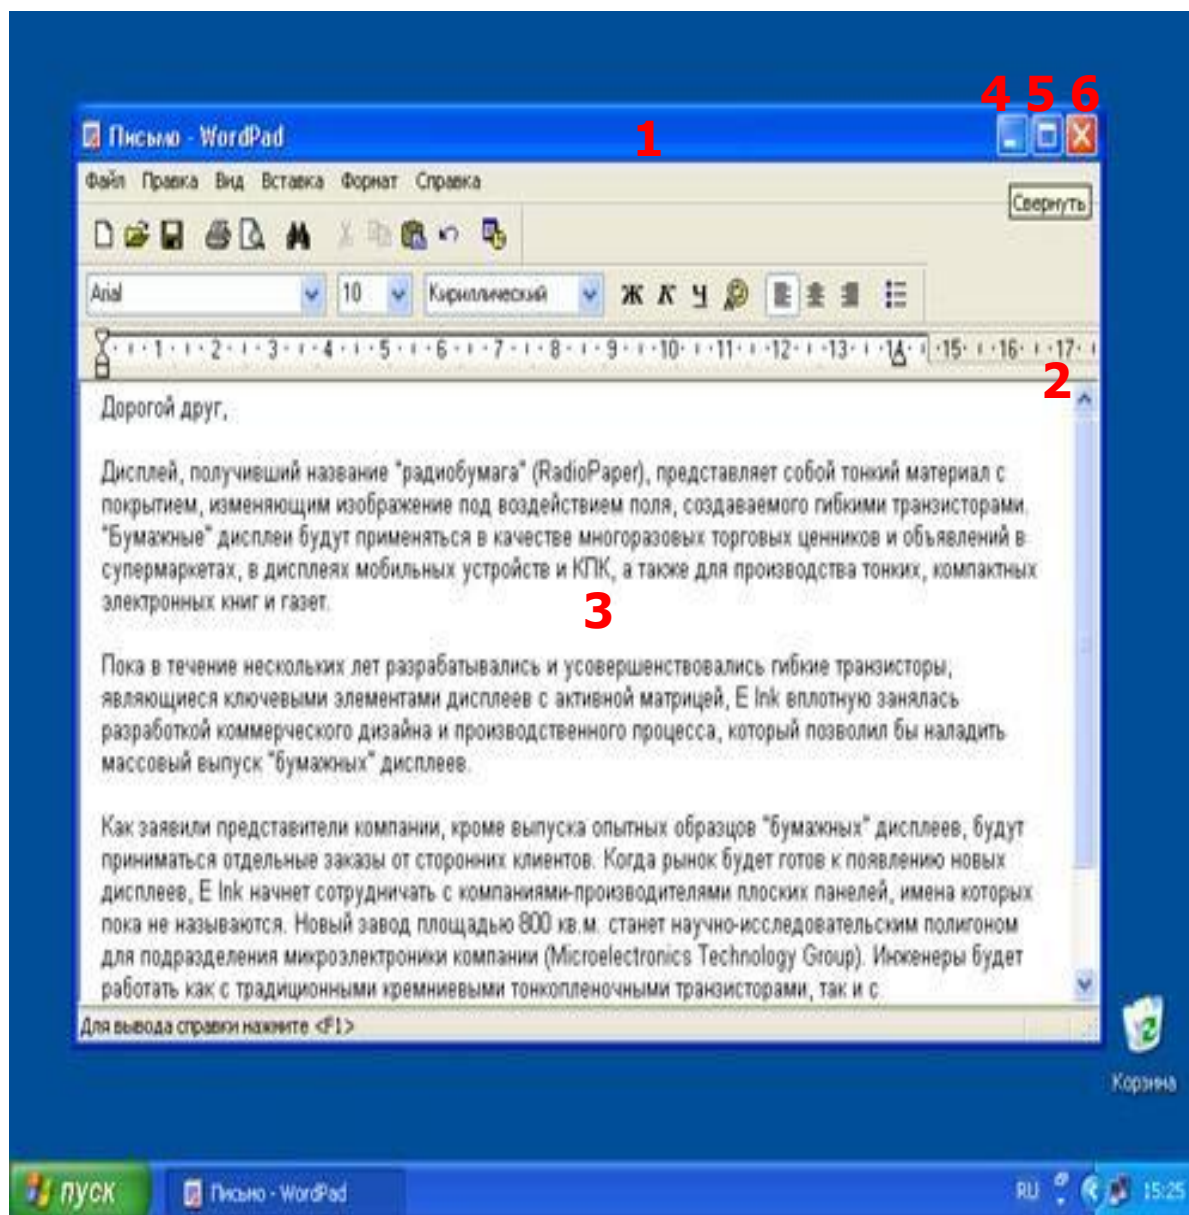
4 5 6

Письмо - WordPad

1

Файл Правка Вид Вставка Формат Справка

Свернуть

Arial 10 Кириллический Ж К Ч

· 1 · 2 · 3 · 4 · 5 · 6 · 7 · 8 · 9 · 10 · 11 · 12 · 13 · 14 · 15 · 16 · 17

2

Дорогой друг,

Дисплей, получивший название "радиобумага" (RadioPaper), представляет собой тонкий материал с покрытием, изменяющим изображение под воздействием поля, создаваемого гибкими транзисторами. "Бумажные" дисплеи будут применяться в качестве многоразовых торговых ценников и объявлений в супермаркетах, в дисплеях мобильных устройств и КПК, а также для производства тонких, компактных электронных книг и газет.

3

Пока в течение нескольких лет разрабатывались и усовершенствовались гибкие транзисторы, являющиеся ключевыми элементами дисплеев с активной матрицей, E Ink вплотную занялась разработкой коммерческого дизайна и производственного процесса, который позволил бы наладить массовый выпуск "бумажных" дисплеев.

Как заявили представители компании, кроме выпуска опытных образцов "бумажных" дисплеев, будут приниматься отдельные заказы от сторонних клиентов. Когда рынок будет готов к появлению новых дисплеев, E Ink начнет сотрудничать с компаниями-производителями плоских панелей, имена которых пока не называются. Новый завод площадью 800 кв.м. станет научно-исследовательским полигоном для подразделения микроэлектроники компании (Microelectronics Technology Group). Инженеры будет работать как с традиционными кремниевыми тонкопленочными транзисторами, так и с

Для вывода справки нажмите <F1>

Корзина

пуск

Письмо - WordPad

RU 15:25